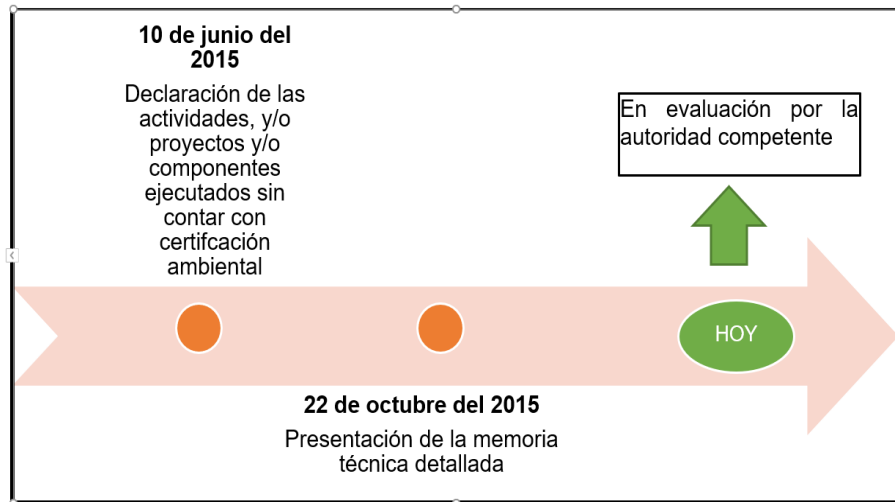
10 de junio del 2015

Declaración de las actividades, y/o proyectos y/o componentes ejecutados sin contar con certifcación ambiental

En evaluación por la autoridad competente

HOY

22 de octubre del 2015

Presentación de la memoria técnica detallada